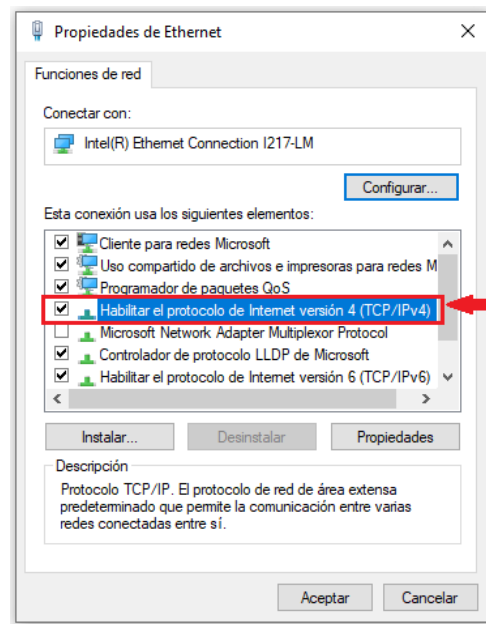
Propiedades de Ethernet

Funciones de red

Conectar con:

Intel(R) Ethernet Connection I217-LM

Configurar...

Esta conexión usa los siguientes elementos:

Cliente para redes Microsoft
Uso compartido de archivos e impresoras para redes M
Programador de paquetes QoS
Habilitar el protocolo de Internet versión 4 (TCP/IPv4)
Microsoft Network Adapter Multiplexor Protocol
Controlador de protocolo LLDP de Microsoft
Habilitar el protocolo de Internet versión 6 (TCP/IPv6)

Instalar... | Desinstalar | Propiedades

Descripción

Protocolo TCP/IP. El protocolo de red de área extensa predeterminado que permite la comunicación entre varias redes conectadas entre sí.

Aceptar | Cancelar